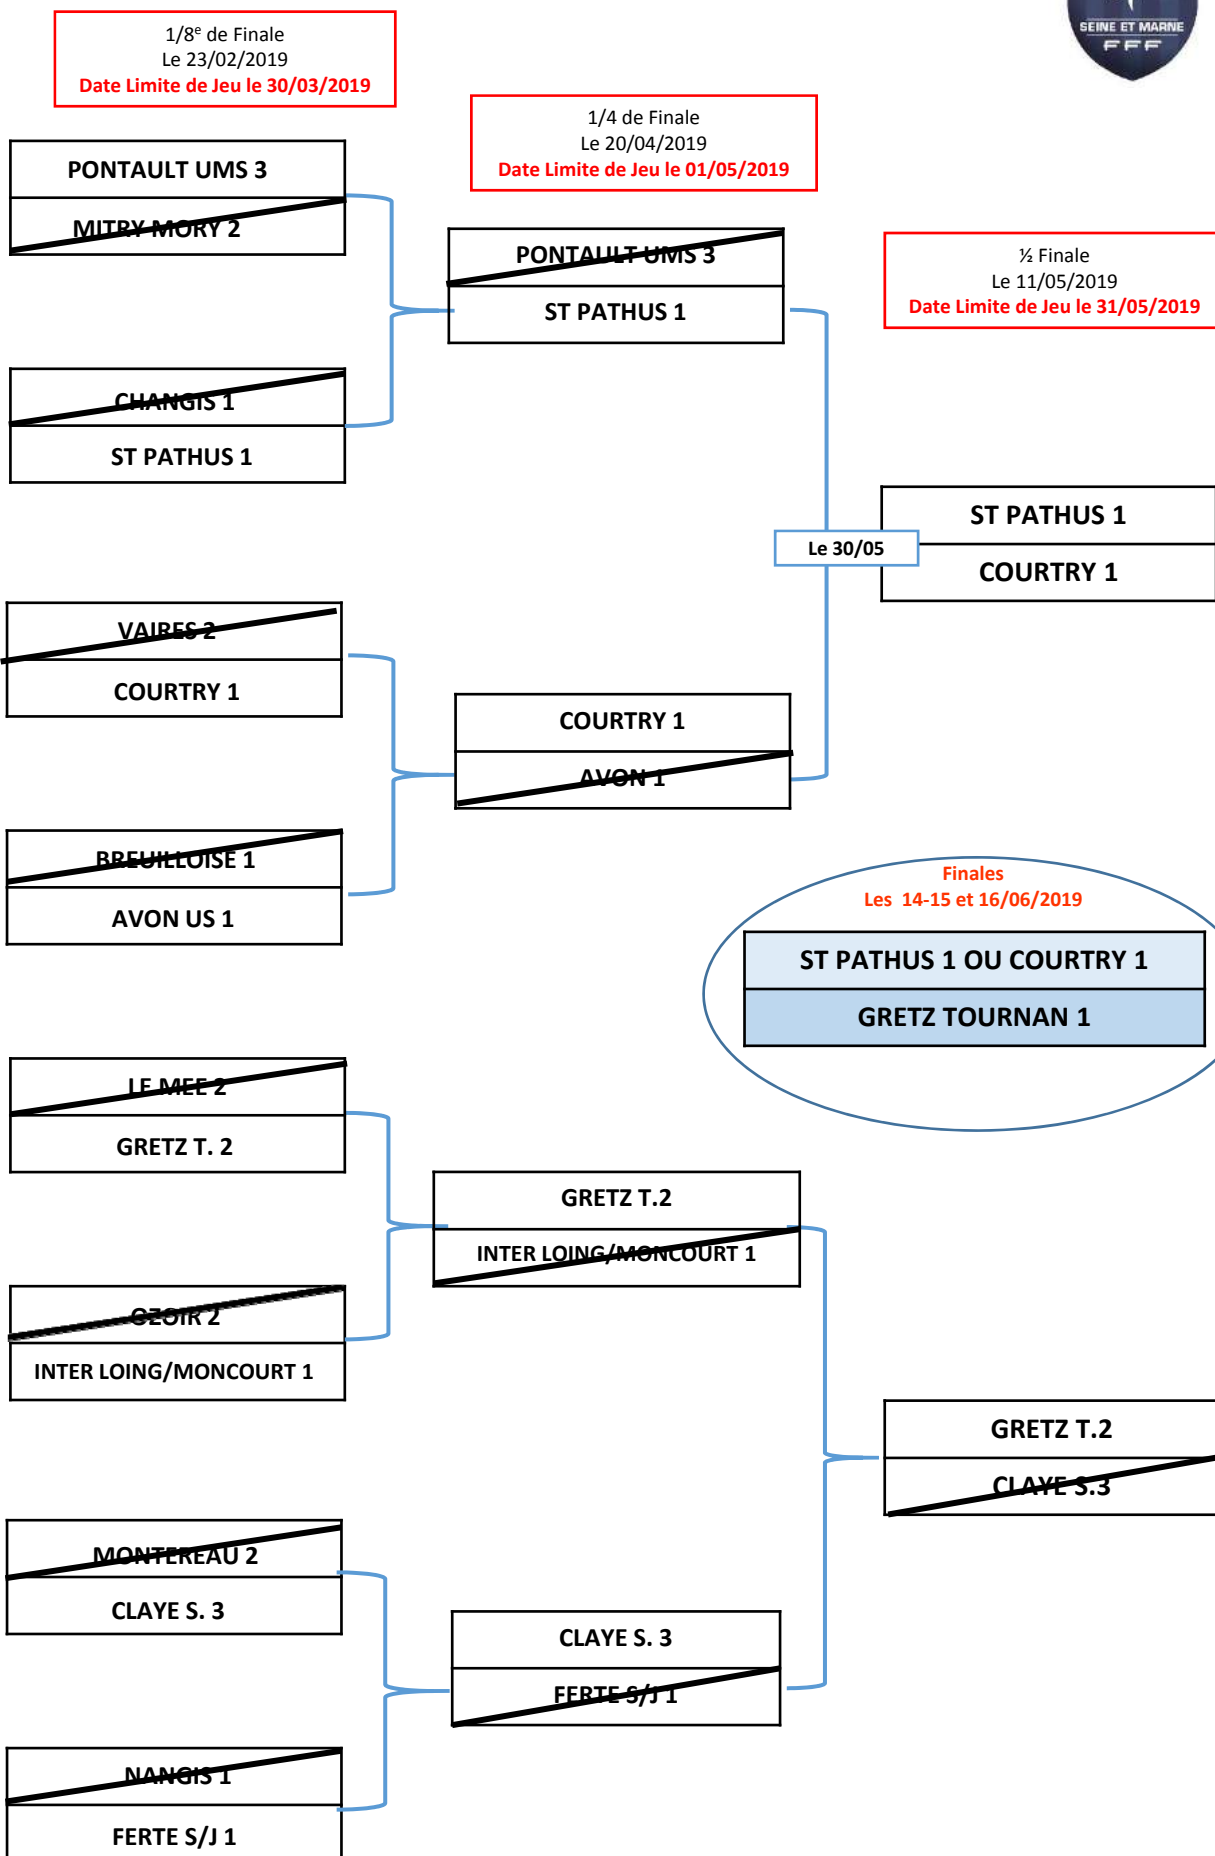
1/8$^e$ de Finale
Le 23/02/2019
Date Limite de Jeu le 30/03/2019

SEINE ET MARNE
FFF

1/4 de Finale
Le 20/04/2019
Date Limite de Jeu le 01/05/2019

PONTAULT UMS 3
MITRY MORY 2

PONTAULT UMS 3
ST PATHUS 1

½ Finale
Le 11/05/2019
Date Limite de Jeu le 31/05/2019

CHANGIS 1
ST PATHUS 1

ST PATHUS 1
COURTRY 1

Le 30/05

VAIRES 2
COURTRY 1

COURTRY 1
AVON 1

BREUILLOISE 1
AVON US 1

Finales
Les 14-15 et 16/06/2019

ST PATHUS 1 OU COURTRY 1
GRETZ TOURNAN 1

LE MEE 2
GRETZ T. 2

GRETZ T.2
INTER LOING/MONCOURT 1

OZOIR 2
INTER LOING/MONCOURT 1

GRETZ T.2
CLAYE S.3

MONTEREAU 2
CLAYE S. 3

CLAYE S. 3
FERTE S/J 1

NANGIS 1
FERTE S/J 1